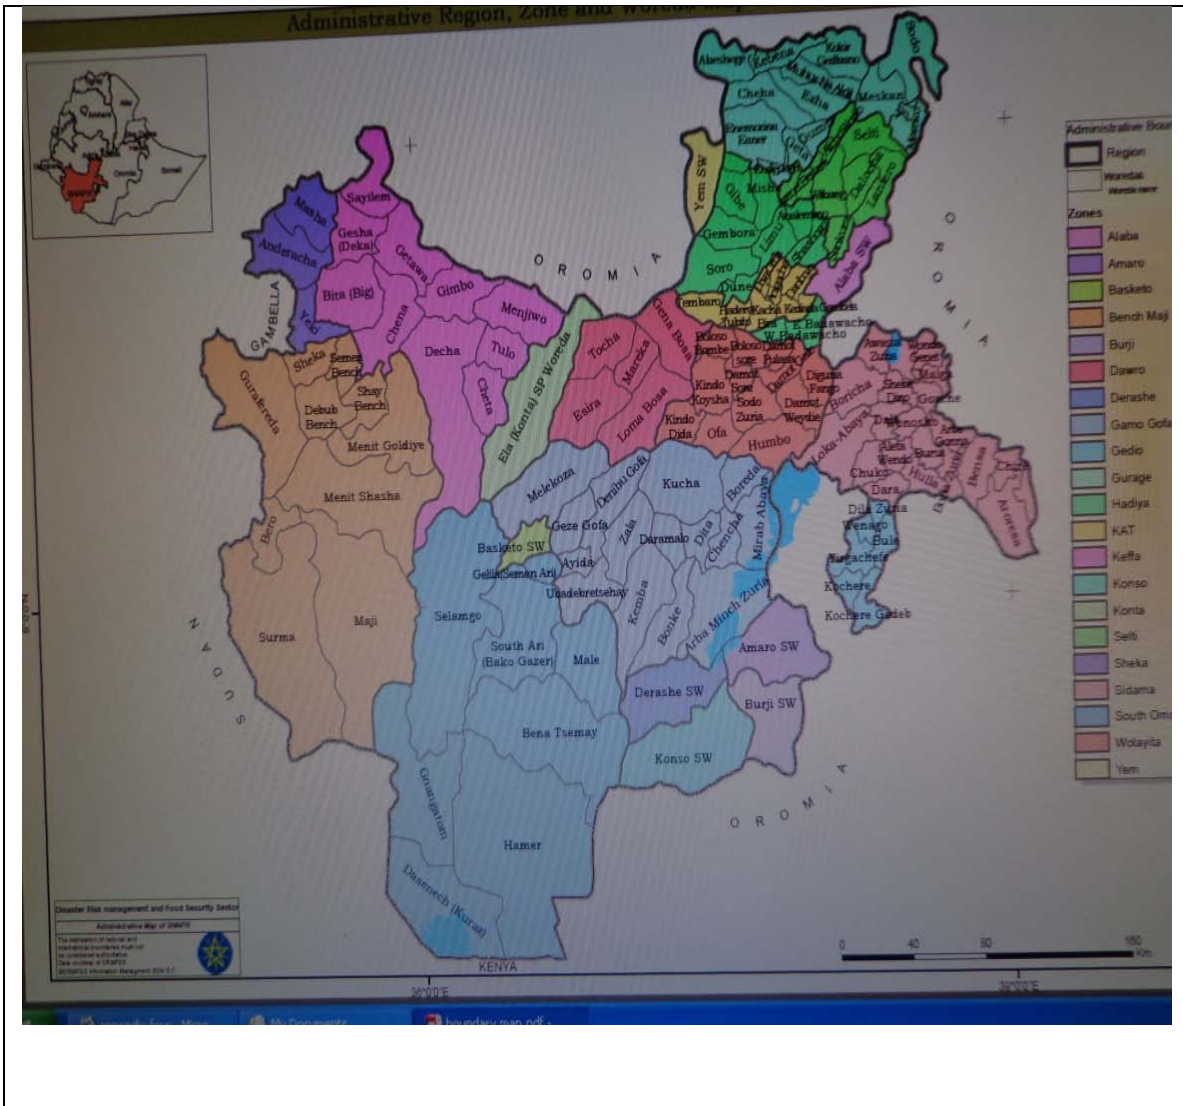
Administrative Region, Zone and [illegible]

Aleshegy Kebena Kokir Gedbano Endo Cheha Ezha Meskan Enemorina Eaner Gumer Selti Geta Mihur Misha Gibe Gembora Limu Soro Alaba SW Yem SW Duna Gembaro Hadero Kacha Konta Lemu E Badawacho W Badawacho Boloso Bombe Boloso sore Damot Pulasa Damot Gale Damot Sore Sodo Zuria Damot Weydie Kindo Koysha Kindo Dida Ofa Humbo Tocha Marka Genia Bosa Loma Bosa Esira Ela (Konta) SP Woreda Masha Sayilem Anderacha Gesha (Deka) Getawa Gimbo Menjiwo Bita (Big) Chena Decha Tulo Cheta Yeki Sheka Semen Bench Shay Bench Debub Bench Guraferda Menit Goldiye Menit Shasha Bero Surma Maji Melekoza Denibu Gofa Kucha Boreda Geze Gofa Basketo SW Zala Daramalo Dita Chencha Mirab Abaya Geliladmen Ari Ayida Uba debretsehay Kemba Bonke Arba Minch Zuria Selamgo South Ari (Baka Gazer) Male Amaro SW Derashe SW Burji SW Bena Tsemay Konso SW Gnangatom Hamer Dasenech (Kuraz) Loka Abaya Boricha Dale Chuko Dara Dila Zuria Wenago Bule Yirgachefe Kochere Kochere Gedeb Hulla Dama Chire Aroresa

OROMIA GAMBELLA SUDAN OROMIA OROMIA OROMIA KENYA

Administrative Boun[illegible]
Region
Woredas
Zones
Alaba
Amaro
Basketo
Bench Maji
Burji
Dawro
Derashe
Gamo Gofa
Gedio
Gurage
Hadiya
KAT
Keffa
Konso
Konta
Selti
Sheka
Sidama
South Om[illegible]
Wolayita
Yem

Disaster Risk management and Food Security Sector
Administrative Map of SNNPR
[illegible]

0 40 80 160 Km

36°0'0"E 38°0'0"E

boundary map.pdf - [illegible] My Documents